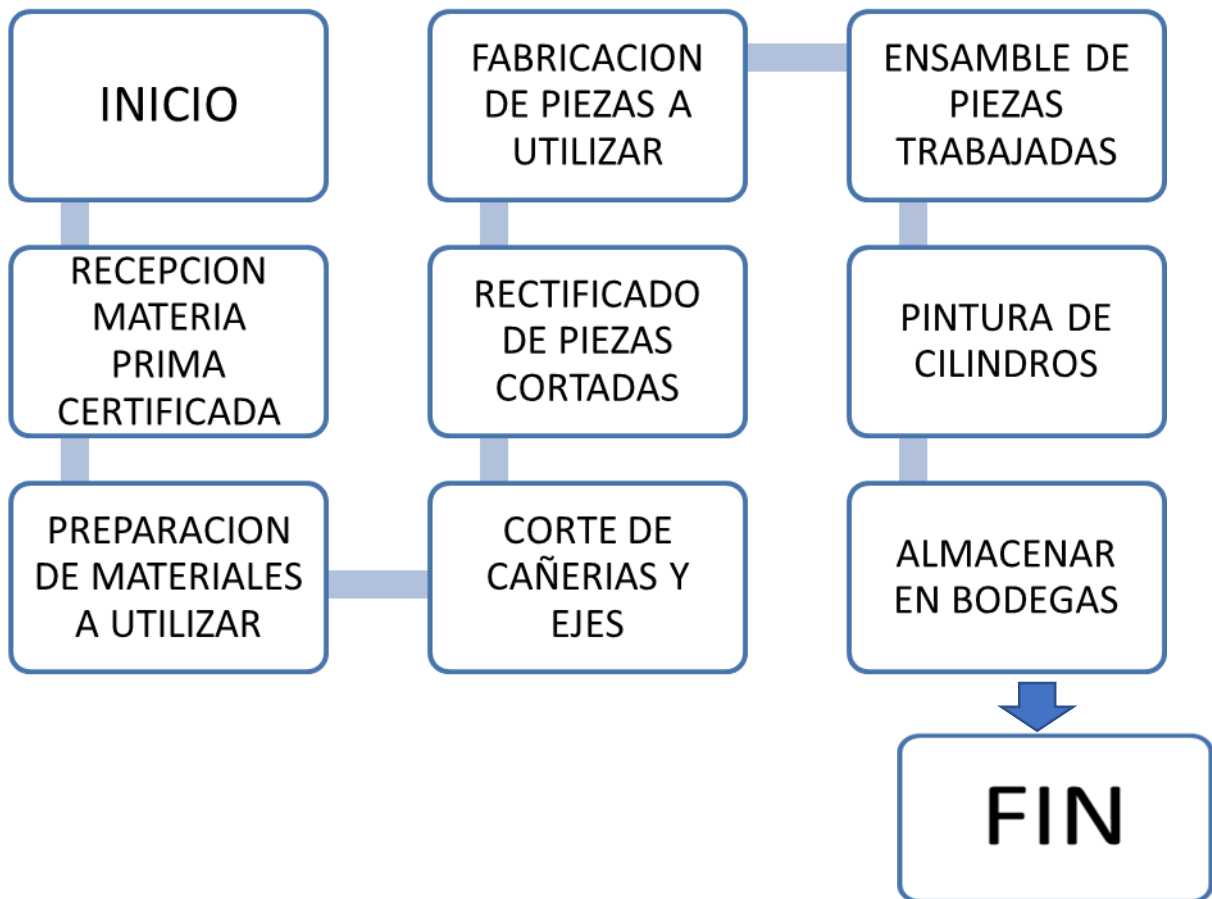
INICIO

RECEPCION MATERIA PRIMA CERTIFICADA

PREPARACION DE MATERIALES A UTILIZAR

CORTE DE CAÑERIAS Y EJES

RECTIFICADO DE PIEZAS CORTADAS

FABRICACION DE PIEZAS A UTILIZAR

ENSAMBLE DE PIEZAS TRABAJADAS

PINTURA DE CILINDROS

ALMACENAR EN BODEGAS

FIN